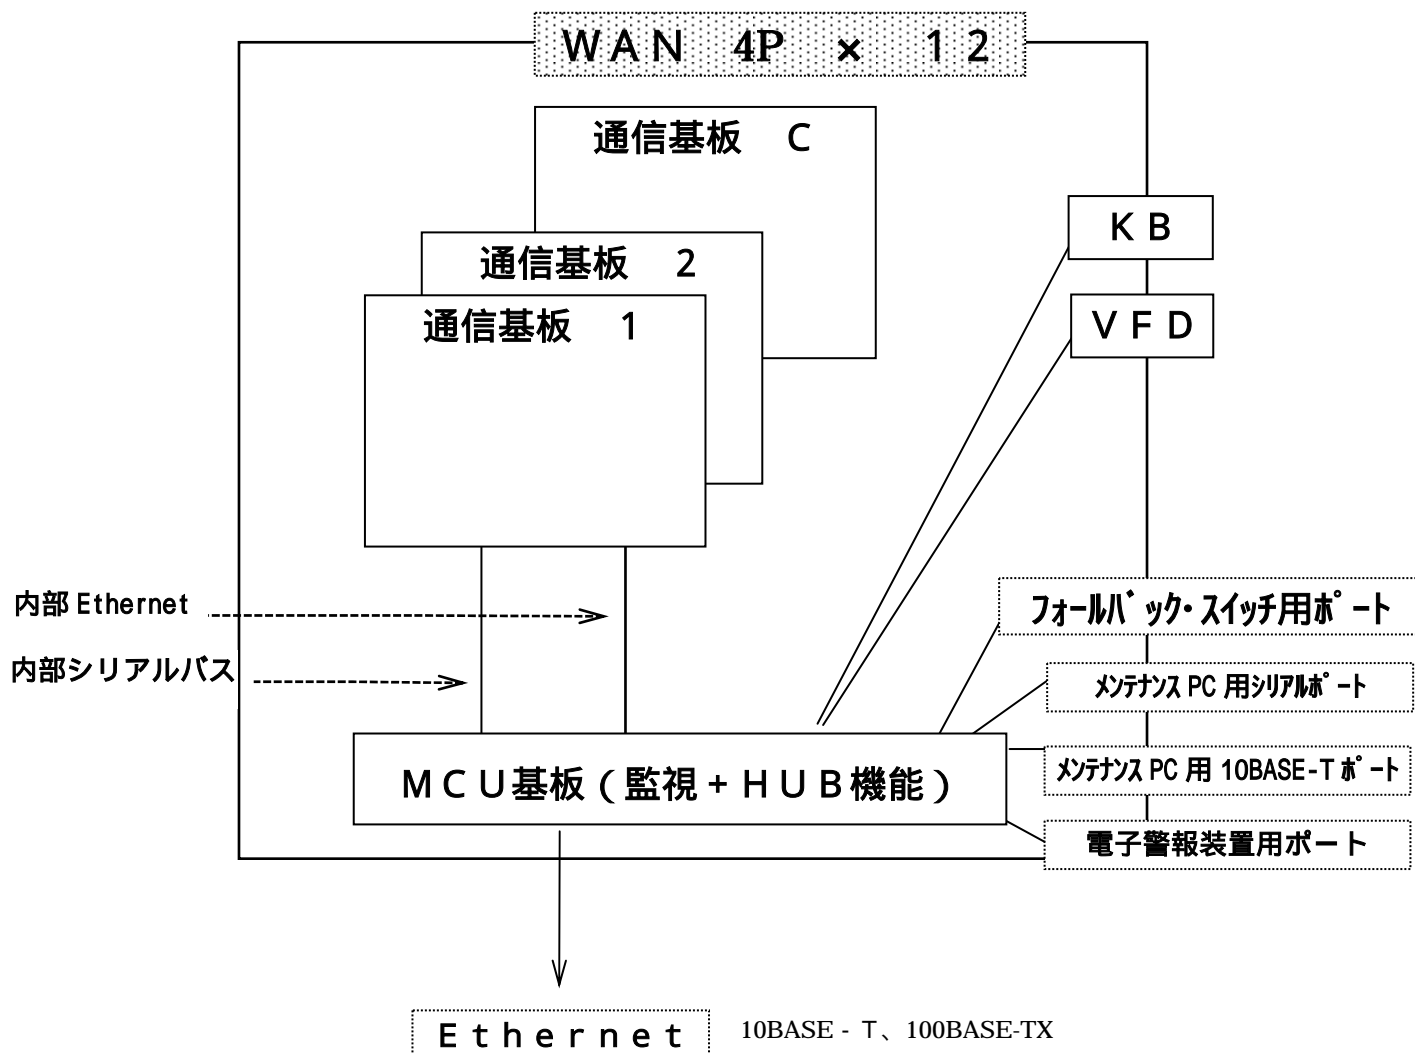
WAN 4P × 12

通信基板 C

通信基板 2

通信基板 1

KB

VFD

内部 Ethernet

内部シリアルバス

フォールバック・スイッチ用ポート

メンテナンス PC 用シリアルポート

メンテナンス PC 用 10BASE-T ポート

電子警報装置用ポート

MCU基板（監視＋HUB機能）

Ethernet

10BASE - T、100BASE-TX